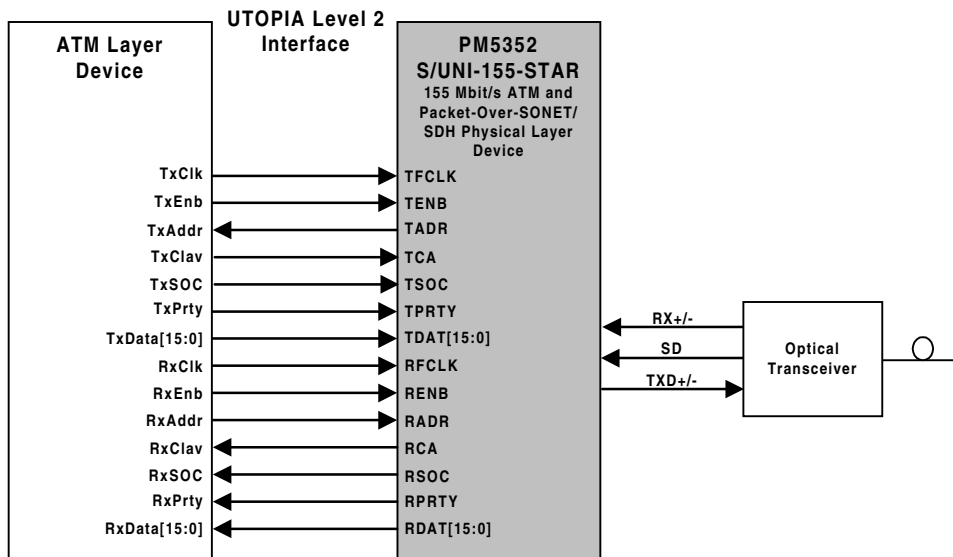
UTOPIA Level 2 Interface

ATM Layer Device

PM5352 S/UNI-155-STAR
155 Mbit/s ATM and Packet-Over-SONET/ SDH Physical Layer Device

TxClk
TxEnb
TxAddr
TxClav
TxSOC
TxPrty
TxData[15:0]
RxClk
RxEnb
RxAddr
RxClav
RxSOC
RxPrty
RxData[15:0]

TFCLK
TENB
TADR
TCA
TSOC
TPRTY
TDAT[15:0]
RFCLK
RENB
RADR
RCA
RSOC
RPRTY
RDAT[15:0]

RX+/-
SD
TXD+/-

Optical Transceiver